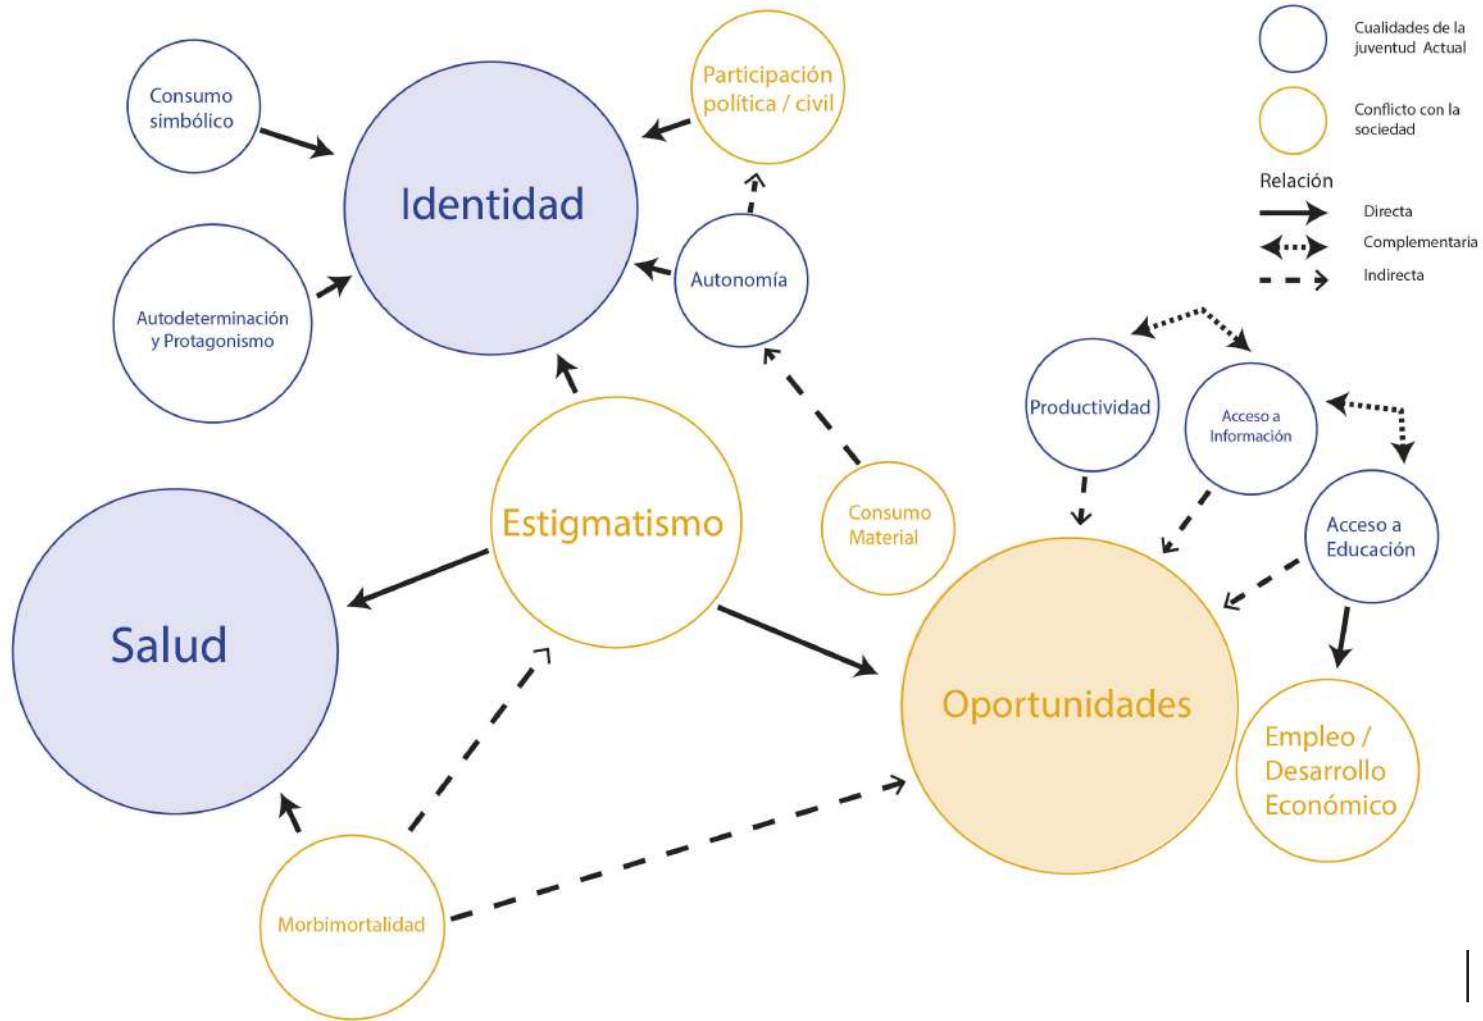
Cualidades de la juventud Actual

Conflicto con la sociedad

Relación

Directa

Complementaria

Indirecta

Consumo simbólico

Identidad

Participación política / civil

Autodeterminación y Protagonismo

Autonomía

Productividad

Acceso a Información

Estigmatismo

Consumo Material

Acceso a Educación

Salud

Oportunidades

Empleo / Desarrollo Económico

Morbimortalidad